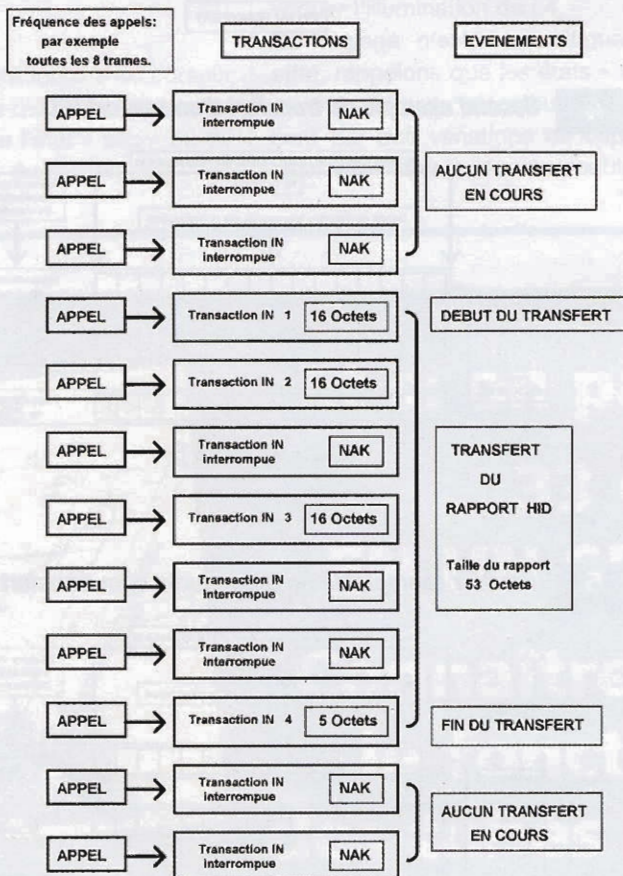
Fréquence des appels: par exemple toutes les 8 trames.

TRANSACTIONS

EVENEMENTS

APPEL

Transaction IN interrompue

NAK

APPEL

Transaction IN interrompue

NAK

AUCUN TRANSFERT EN COURS

APPEL

Transaction IN interrompue

NAK

APPEL

Transaction IN 1

16 Octets

DEBUT DU TRANSFERT

APPEL

Transaction IN 2

16 Octets

APPEL

Transaction IN interrompue

NAK

TRANSFERT DU RAPPORT HID

Taille du rapport 53 Octets

APPEL

Transaction IN 3

16 Octets

APPEL

Transaction IN interrompue

NAK

APPEL

Transaction IN interrompue

NAK

APPEL

Transaction IN 4

5 Octets

FIN DU TRANSFERT

APPEL

Transaction IN interrompue

NAK

AUCUN TRANSFERT EN COURS

APPEL

Transaction IN interrompue

NAK